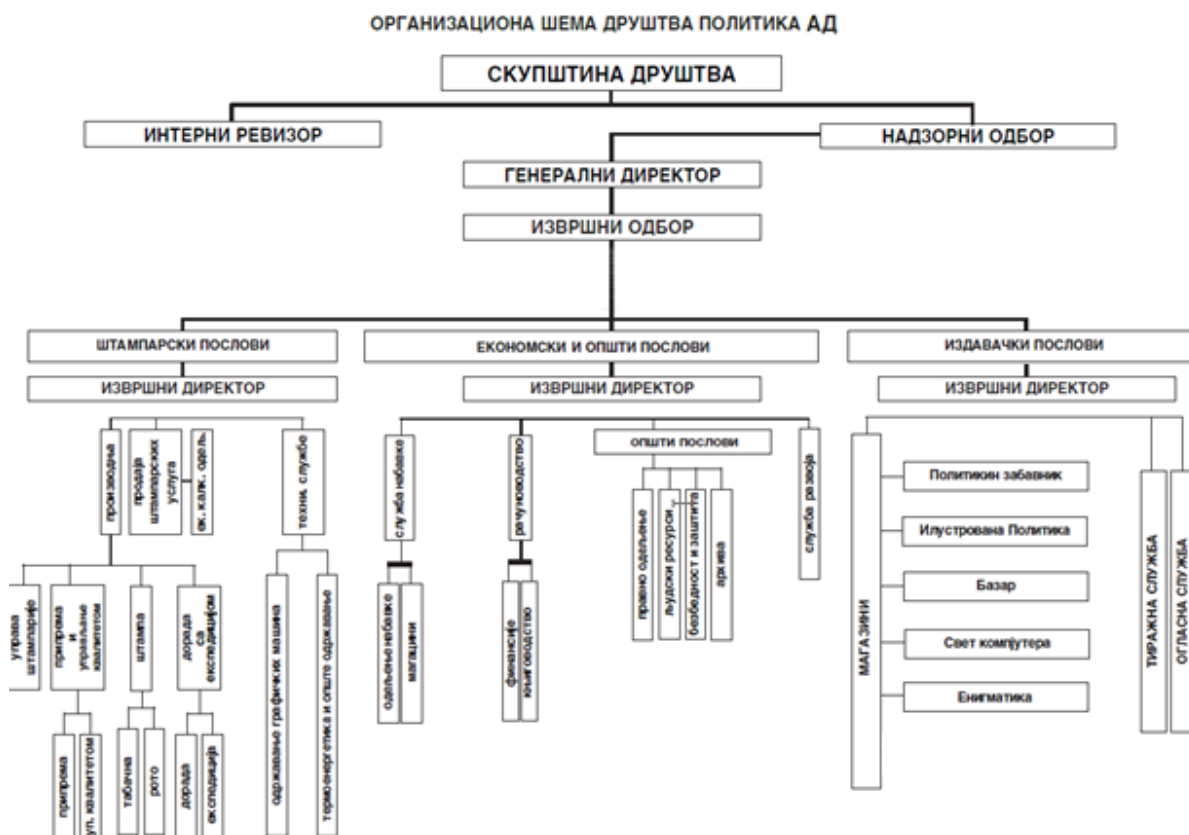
ОРГАНИЗАЦИОНА ШЕМА ДРУШТВА ПОЛИТИКА АД

СКУПШТИНА ДРУШТВА

ИНТЕРНИ РЕВИЗОР

НАДЗОРНИ ОДБОР

ГЕНЕРАЛНИ ДИРЕКТОР

ИЗВРШНИ ОДБОР

ШТАМПАРСКИ ПОСЛОВИ

ИЗВРШНИ ДИРЕКТОР

производња

продаја штампарских услуга

ек. калк. одељ.

техн. службе

управа штампарије

припрема и управљање квалитетом

штампа

дорада са експедицијом

припрема

уп. квалитетом

табачна

рото

дорада

експедиција

одржавање графичких машина

термоенергетика и опште одржавање

ЕКОНОМСКИ И ОПШТИ ПОСЛОВИ

ИЗВРШНИ ДИРЕКТОР

служба набавке

одељење набавке

магацини

рачуноводство

финансије

књиговодство

општи послови

правно одељење

људски ресурси

безбедност и заштита

архива

служба развоја

ИЗДАВАЧКИ ПОСЛОВИ

ИЗВРШНИ ДИРЕКТОР

МАГАЗИНИ

Политикин забавник

Илустрована Политика

Базар

Свет компјутера

Енигматика

ТИРАЖНА СЛУЖБА

ОГЛАСНА СЛУЖБА